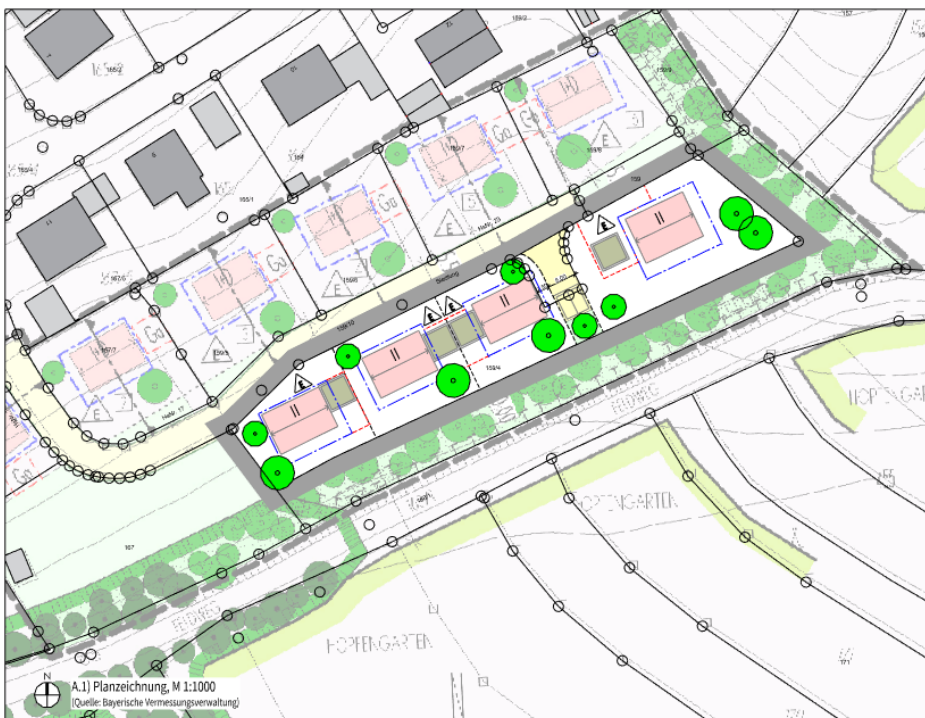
A.1) Planzeichnung, M 1:1000
(Quelle: Bayerische Vermessungsverwaltung)

N

II
II
II
II
II
II
II
II
II
II

E
E
E
E
E
E
E
E

Ga
Ga
Ga
Ga
Ga

HOPFENGARTEN
HOPFENGARTEN
HOPFENGAR
FELDWEG
FELDWEG

167
159/4
159/10
159/9
159/8
159/7
159/6
159/5
159/3